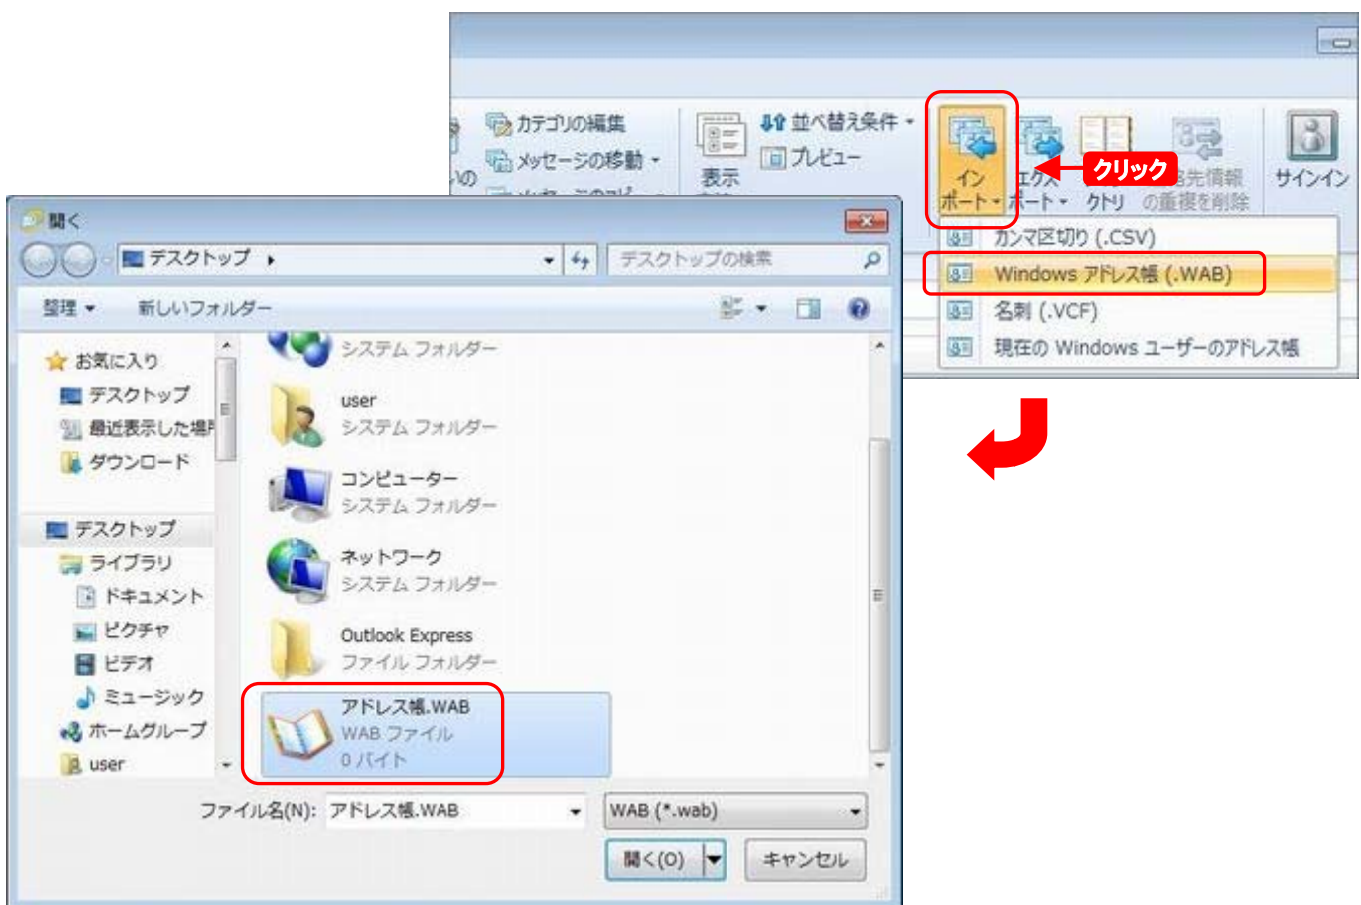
カテゴリの編集
メッセージの移動
表示
並べ替え条件
プレビュー
インポート
エクスポート
クトリ
先情報の重複を削除
サインイン
クリック
カンマ区切り (.CSV)
Windows アドレス帳 (.WAB)
名刺 (.VCF)
現在の Windows ユーザーのアドレス帳

開く
デスクトップ
デスクトップの検索
整理
新しいフォルダー
お気に入り
デスクトップ
最近表示した場所
ダウンロード
デスクトップ
ライブラリ
ドキュメント
ピクチャ
ビデオ
ミュージック
ホームグループ
user
システム フォルダー
user
システム フォルダー
コンピューター
システム フォルダー
ネットワーク
システム フォルダー
Outlook Express
ファイル フォルダー
アドレス帳.WAB
WAB ファイル
0 バイト
ファイル名(N): アドレス帳.WAB
WAB (*.wab)
開く(O)
キャンセル